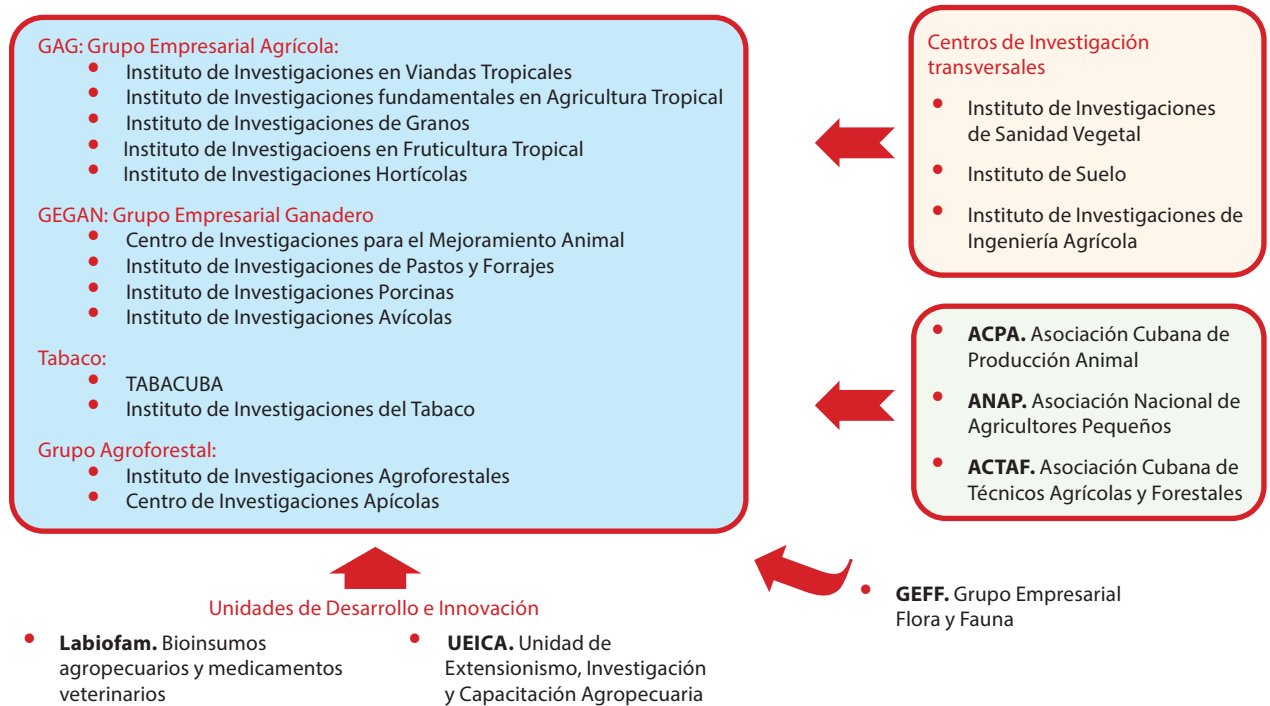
GAG: Grupo Empresarial Agrícola:
- Instituto de Investigaciones en Viandas Tropicales
- Instituto de Investigaciones fundamentales en Agricultura Tropical
- Instituto de Investigaciones de Granos
- Instituto de Investigacioens en Fruticultura Tropical
- Instituto de Investigaciones Hortícolas

GEGAN: Grupo Empresarial Ganadero
- Centro de Investigaciones para el Mejoramiento Animal
- Instituto de Investigaciones de Pastos y Forrajes
- Instituto de Investigaciones Porcinas
- Instituto de Investigaciones Avícolas

Tabaco:
- TABACUBA
- Instituto de Investigaciones del Tabaco

Grupo Agroforestal:
- Instituto de Investigaciones Agroforestales
- Centro de Investigaciones Apícolas

Centros de Investigación transversales
- Instituto de Investigaciones de Sanidad Vegetal
- Instituto de Suelo
- Instituto de Investigaciones de Ingeniería Agrícola

- **ACPA.** Asociación Cubana de Producción Animal
- **ANAP.** Asociación Nacional de Agricultores Pequeños
- **ACTAF.** Asociación Cubana de Técnicos Agrícolas y Forestales

Unidades de Desarrollo e Innovación
- **Labiofam.** Bioinsumos agropecuarios y medicamentos veterinarios
- **UEICA.** Unidad de Extensionismo, Investigación y Capacitación Agropecuaria

- **GEFF.** Grupo Empresarial Flora y Fauna